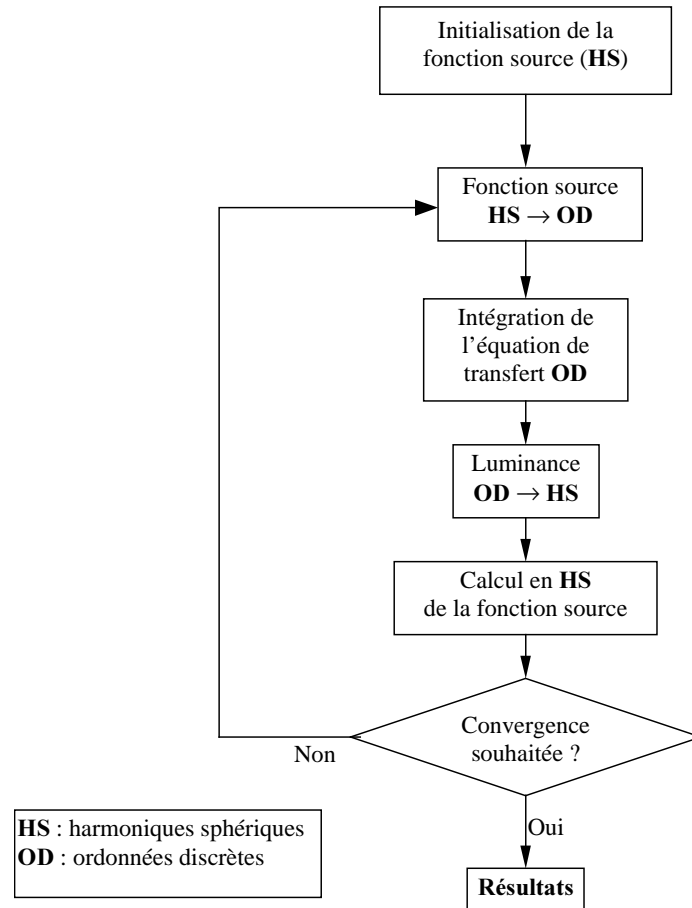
Initialisation de la fonction source (**HS**)

Fonction source
**HS** $\rightarrow$ **OD**

Intégration de l'équation de transfert **OD**

Luminance
**OD** $\rightarrow$ **HS**

Calcul en **HS** de la fonction source

Convergence souhaitée ?

Non

Oui

**Résultats**

**HS** : harmoniques sphériques
**OD** : ordonnées discrètes